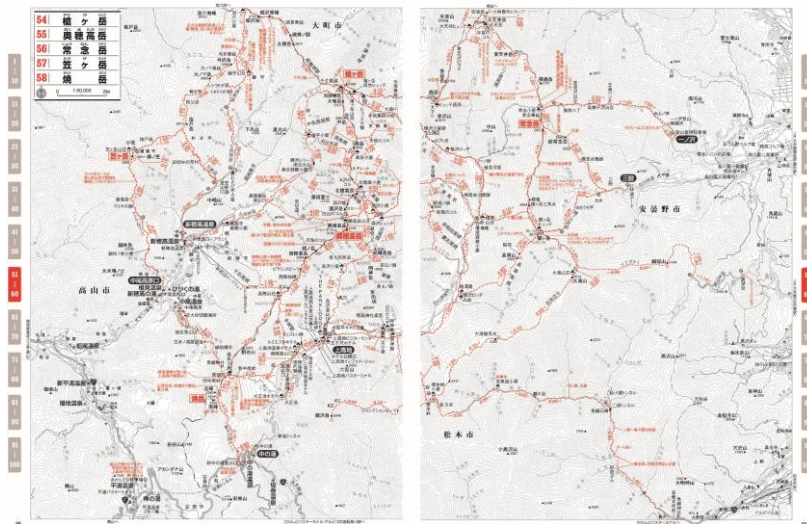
54 槍ヶ岳
55 奥穂高岳
56 常念岳
57 笠ヶ岳
58 焼岳

0 1:100,000 2km

大町市

槍ヶ岳

笠ヶ岳

新穂高温泉

奥穂高岳

高山市

新穂高温泉

焼岳

中の湯

上高地

常念岳

一ノ沢

安曇野市

松本市

1-10
11-20
21-30
31-40
41-50
51-60
61-70
71-80
81-90
91-100